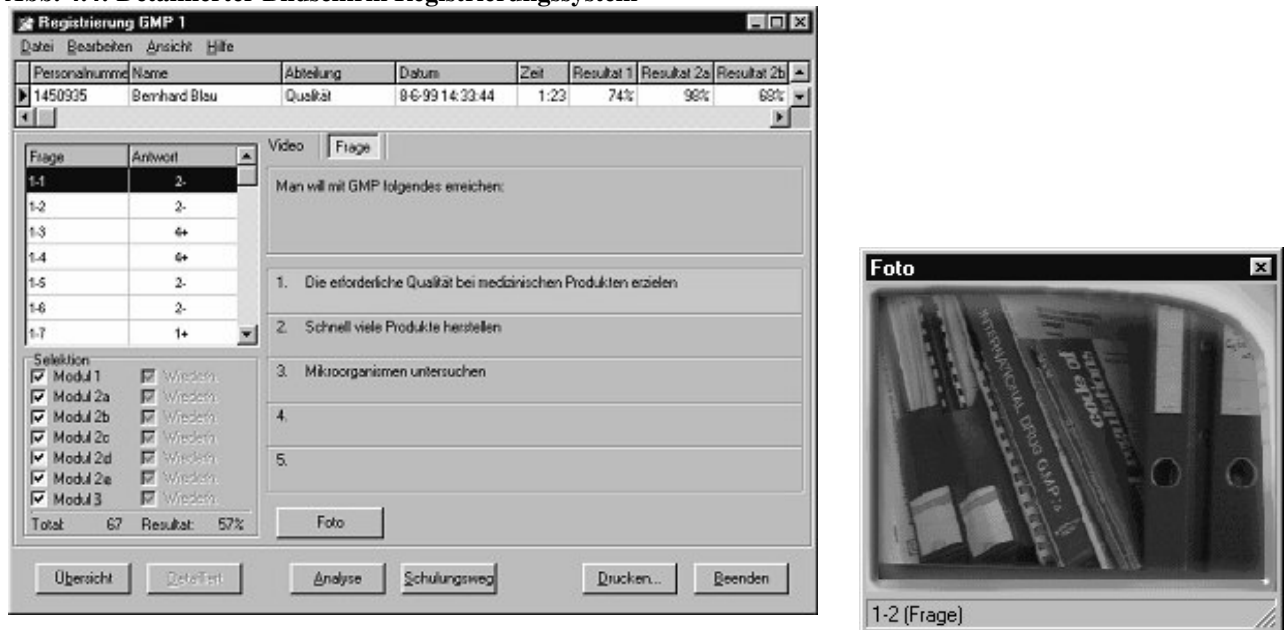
Abb. 4.4: Detaillierter Bildschirm Registrierungssystem

Registrierung GMP 1

Datei Bearbeiten Ansicht Hilfe

| Personalnumme | Name | Abteilung | Datum | Zeit | Resultat 1 | Resultat 2a | Resultat 2b |
|---|---|---|---|---|---|---|---|
| 1450935 | Bernhard Blau | Qualität | 8-6-99 14:33:44 | 1:23 | 74% | 98% | 68% |

| Frage | Antwort |
|---|---|
| 1-1 | 2- |
| 1-2 | 2- |
| 1-3 | 4+ |
| 1-4 | 4+ |
| 1-5 | 2- |
| 1-6 | 2- |
| 1-7 | 1+ |

Selektion
Modul 1 Wiederh.
Modul 2a Wiederh.
Modul 2b Wiederh.
Modul 2c Wiederh.
Modul 2d Wiederh.
Modul 2e Wiederh.
Modul 3 Wiederh.
Total: 67 Resultat: 57%

Video Frage

Man will mit GMP folgendes erreichen:

1. Die erforderliche Qualität bei medizinischen Produkten erzielen
2. Schnell viele Produkte herstellen
3. Mikroorganismen untersuchen
4.
5.

Foto

Übersicht Detailiert Analyse Schulungsweg Drucken... Beenden

Foto

INTERNATIONAL DRUG GMP's
code of

1-2 (Frage)